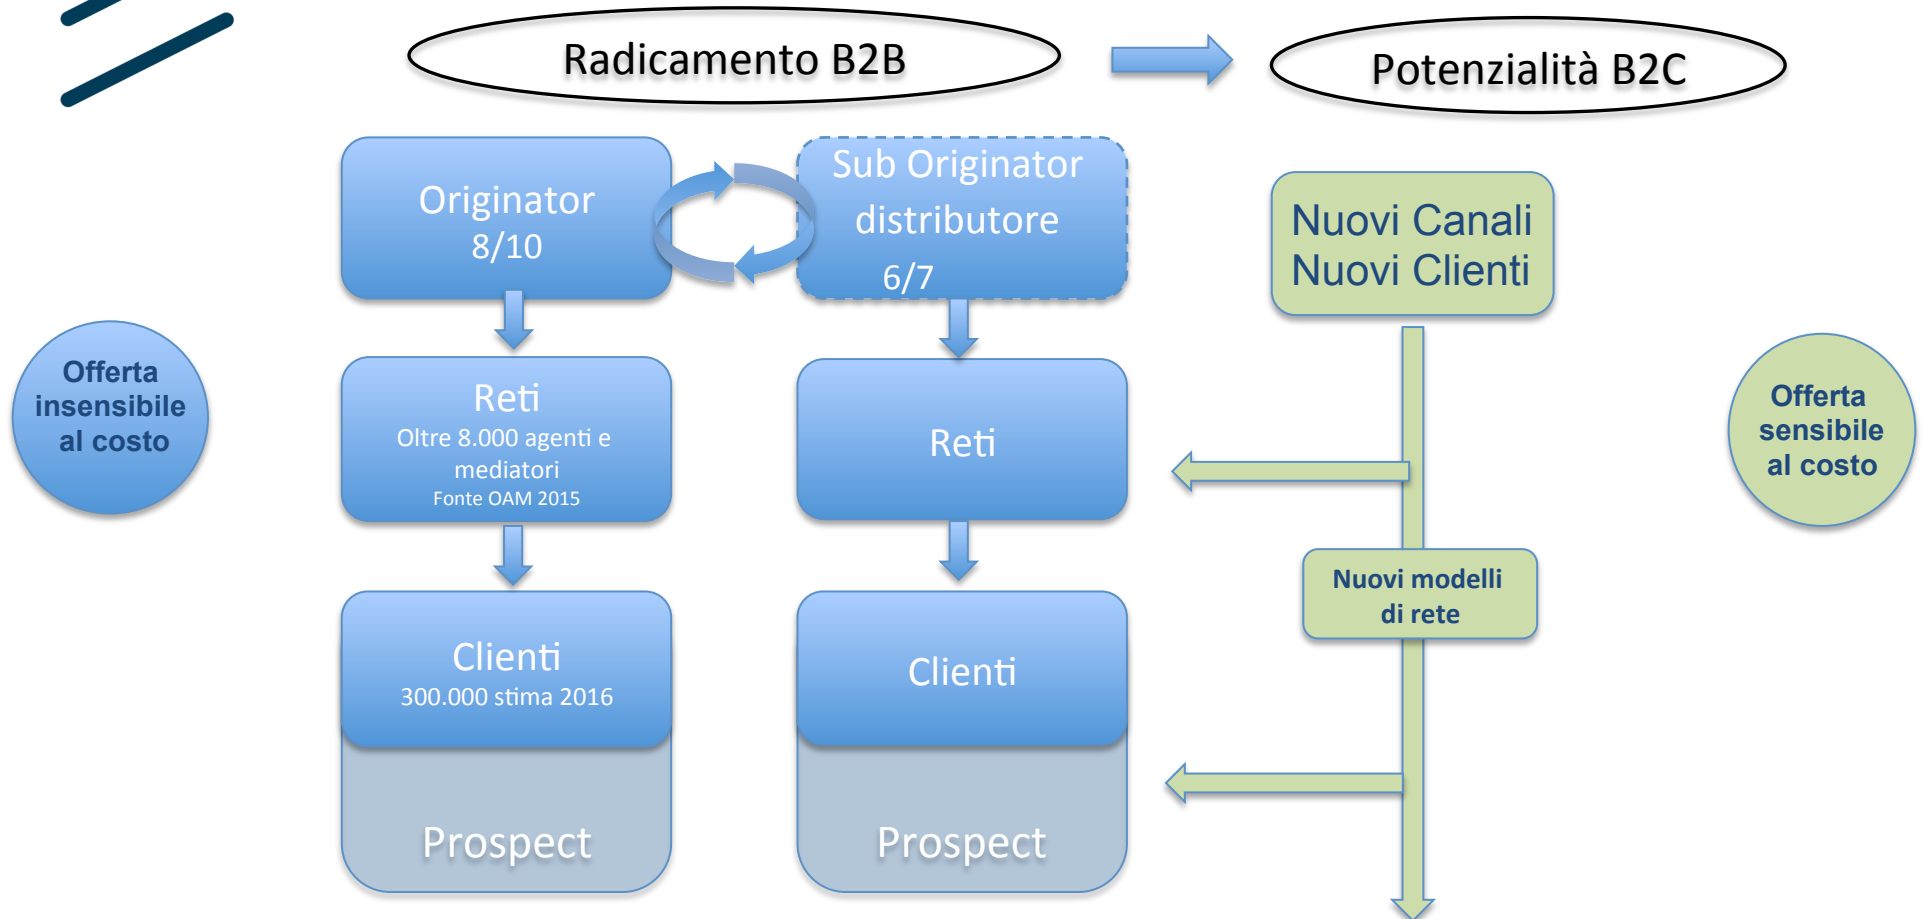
Radicamento B2B

Potenzialità B2C

Originator
8/10

Sub Originator
distributore
6/7

Nuovi Canali
Nuovi Clienti

Offerta insensibile al costo

Reti
Oltre 8.000 agenti e mediatori
Fonte OAM 2015

Reti

Offerta sensibile al costo

Nuovi modelli di rete

Clienti
300.000 stima 2016

Clienti

Prospect

Prospect